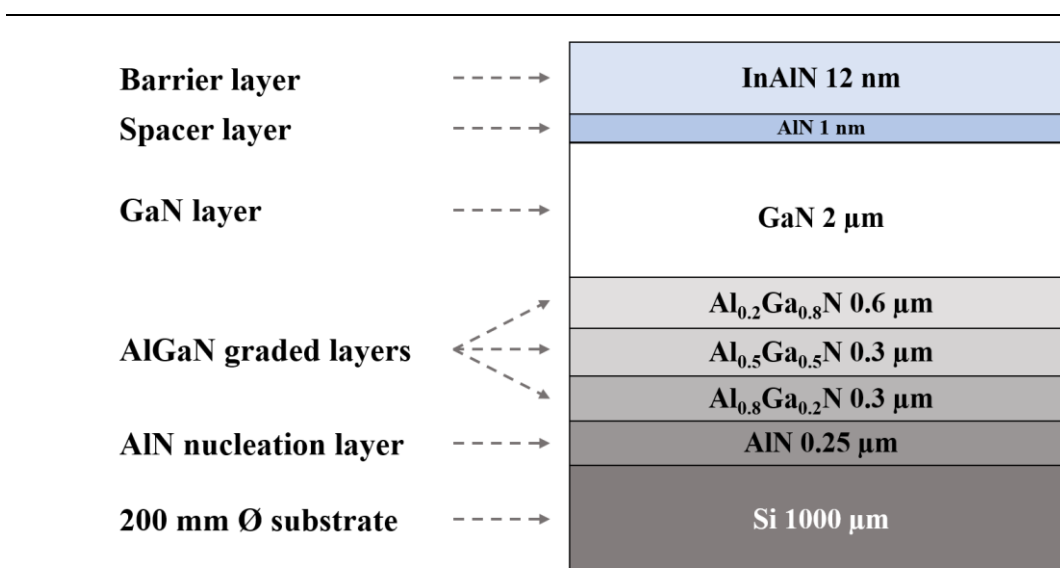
Barrier layer
InAlN 12 nm

Spacer layer
AlN 1 nm

GaN layer
GaN 2 µm

AlGaN graded layers
$Al_{0.2}Ga_{0.8}N$ 0.6 µm
$Al_{0.5}Ga_{0.5}N$ 0.3 µm
$Al_{0.8}Ga_{0.2}N$ 0.3 µm

AlN nucleation layer
AlN 0.25 µm

200 mm Ø substrate
Si 1000 µm